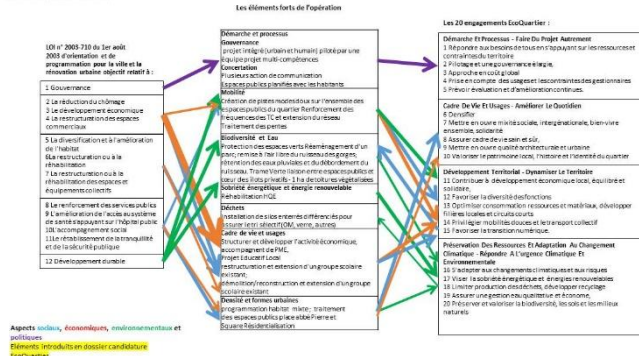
Les éléments forts de l'opération

LOI n° 2003-710 du 1er août 2003 d'orientation et de programmation pour la ville et la rénovation urbaine objectif relatif à :

1 Gouvernance

2 La réduction du chômage
3 Le développement économique
4 La restructuration des espaces commerciaux

5 La diversification et l'amélioration de l'habitat
6La restructuration ou à la réhabilitation
7 La restructuration ou à la réhabilitation des espaces et équipements collectifs

8 Le renforcement des services publics
9 L'amélioration de l'accès au système de santé et des soins à l'hôpital public
10L'accompagnement social
11Le rétablissement de la tranquillité et de la sécurité publique

12 Développement durable

Démarche et processus
Gouvernance
projet intégré (urbain et humain) piloté par une équipe projet multi-compétences
Concertation
Plusieurs action de communication
Espaces publics planifiés avec les habitants
Mobilité
Création de pistes modes doux sur l'ensemble des espaces publics du quartier Renforcement des fréquences des TC et extension du réseau Traitement des perrons
Biodiversité et Eau
Protection des espaces verts Réaménagement d'un parc, remise à l'air libre du ruisseau des gorges, rétention des eaux pluviales et débordement du ruisseau. Trame Verte liaison entre espaces publics et cœur des îlots privatifs - 1 ha de toitures végétalisées
Sobriété énergétique et énergie renouvelable
Réhabilitation HQE
Déchets
Installation de silos enterrés différenciés pour assurer le tri sélectif (OM, verre, autres)
Cadre de vie et usages
Structurer et développer l'activité économique, accompagnement de PME,
Projet Educatif Local
restructuration et extension d'un groupe scolaire existant,
démolition/reconstruction et extension d'un groupe scolaire existant
Densité et formes urbaines
programmation habitat mixte : traitement des espaces publics place allée Pierre et Square Résidentialisation

Les 20 engagements EcoQuartier :

Démarche Et Processus – Faire Du Projet Autrement
1 Répondre aux besoins de tous en s'appuyant sur les ressources et contraintes du territoire
2 Pilotage et une gouvernance élargie,
3 Approche en coût global
4 Prise en compte des usages et les contraintes des gestionnaires
5 Prévoir évaluation et amélioration continues.

Cadre De Vie Et Usages – Améliorer Le Quotidien
6 Densifier
7 Mettre en œuvre mixité sociale, intergénérationnelle, bien-vivre ensemble, solidarité
8 Assurer cadre de vie sain et sûr,
9 Mettre en œuvre qualité architecturale et urbaine
10 Valoriser le patrimoine local, l'histoire et l'identité du quartier

Développement Territorial – Dynamiser Le Territoire
11 Contribuer à développement économique local, équilibré et solidaire,
12 Favoriser la diversité des fonctions
13 Optimiser consommation ressources et matériaux, développer filières locales et circuits courts
14 Privilégier mobilités douces et le transport collectif
15 Favoriser la transition numérique.

Préservation Des Ressources Et Adaptation Au Changement Climatique - Répondre A L'Urgence Climatique Et Environnementale
16 S'adapter aux changements climatiques et aux risques
17 Viser la sobriété énergétique et énergies renouvelables
18 Limiter production des déchets, développer recyclage
19 Assurer une gestion eau qualitative et économe,
20 Préserver et valoriser la biodiversité, les sols et les milieux naturels

Aspects sociaux, économiques, environnementaux et politiques
Eléments introduits en dossier candidature
EcoQuartier